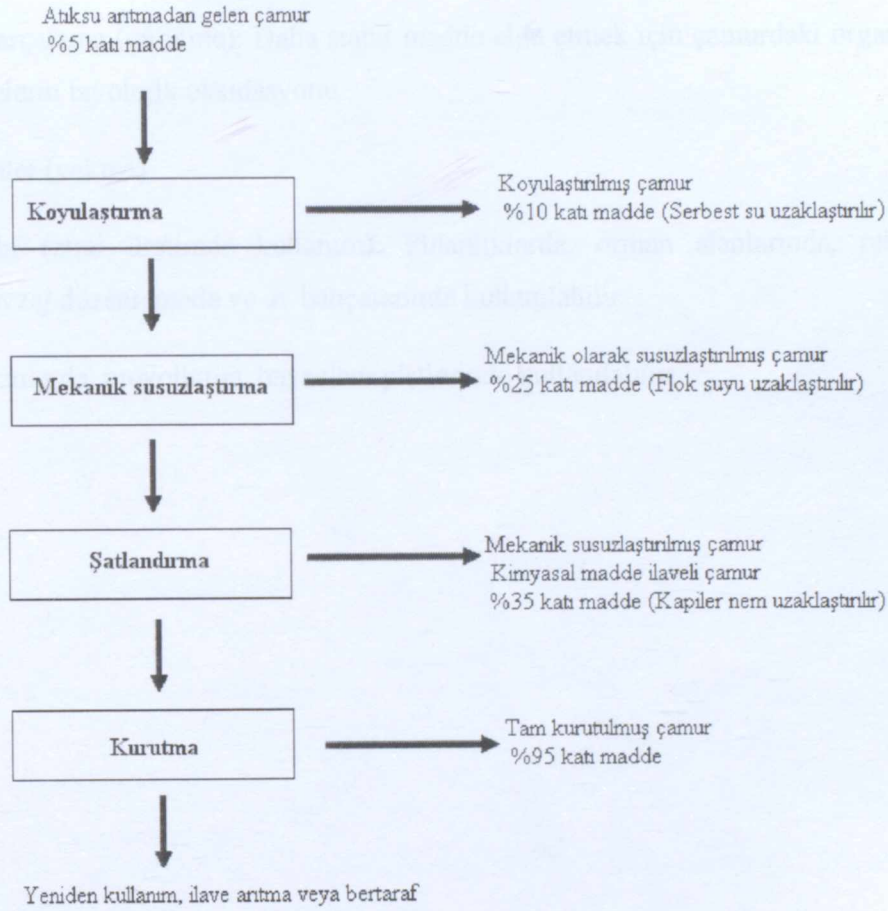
Atıksu arıtmadan gelen çamur
%5 katı madde

Koyulaştırma

Koyulaştırılmış çamur
%10 katı madde (Serbest su uzaklaştırılır)

Mekanik susuzlaştırma

Mekanik olarak susuzlaştırılmış çamur
%25 katı madde (Flok suyu uzaklaştırılır)

Şatlandırma

Mekanik susuzlaştırılmış çamur
Kimyasal madde ilaveli çamur
%35 katı madde (Kapiler nem uzaklaştırılır)

Kurutma

Tam kurutulmuş çamur
%95 katı madde

Yeniden kullanım, ilave arıtma veya bertaraf